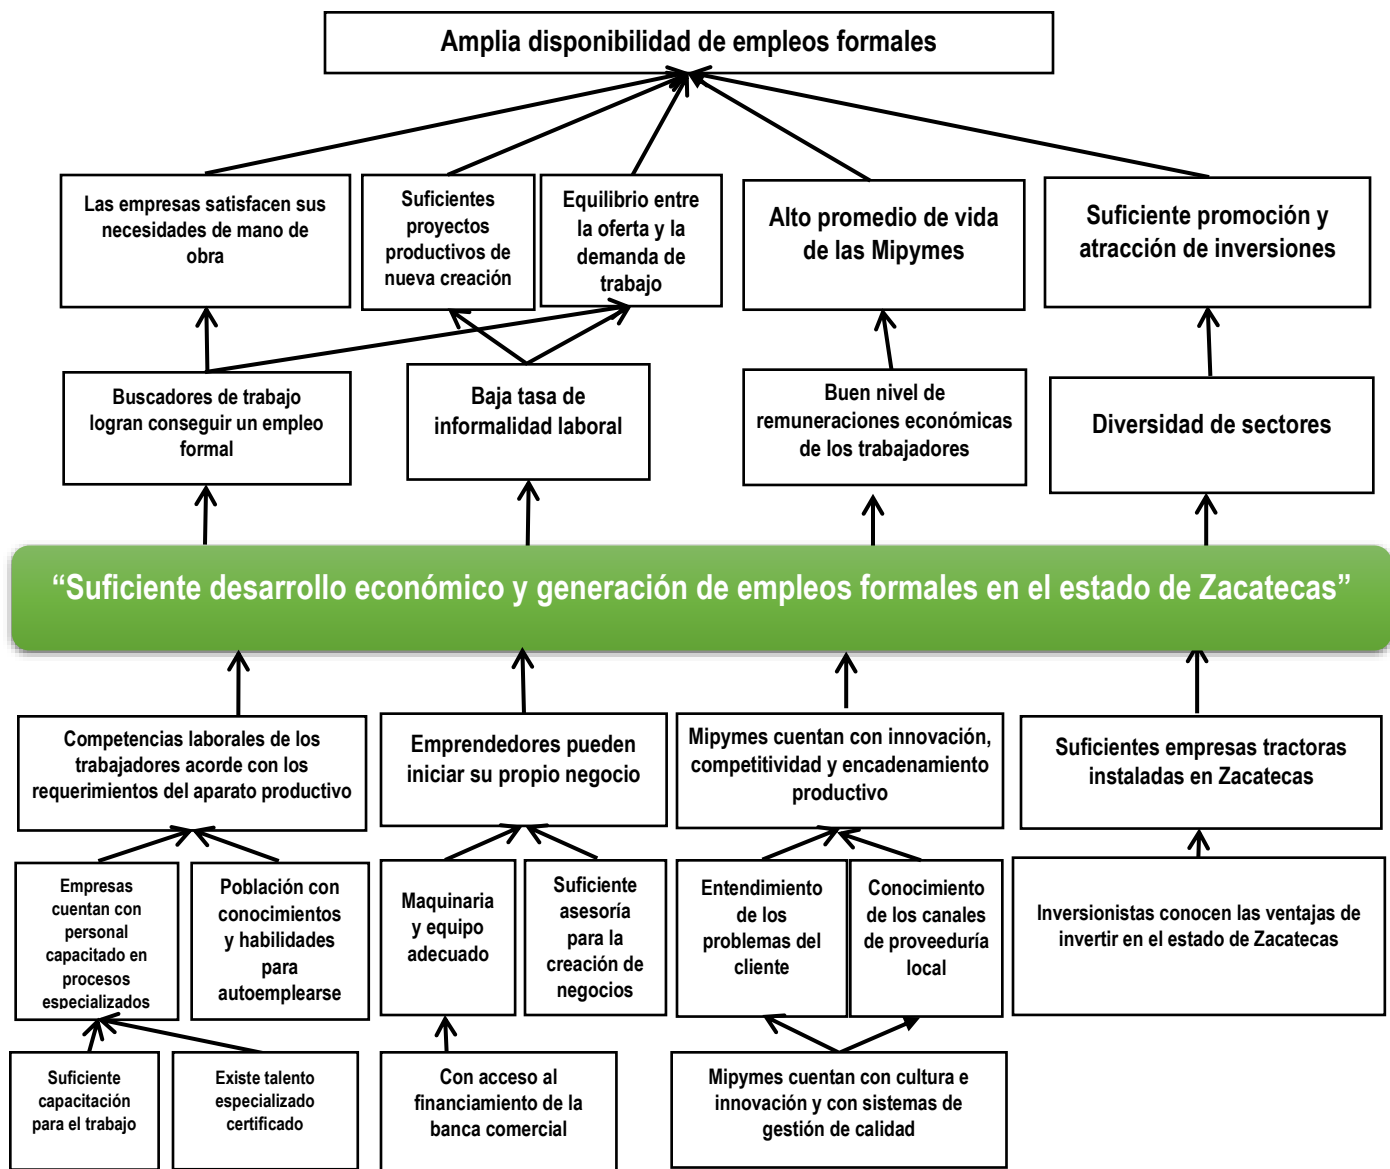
Amplia disponibilidad de empleos formales

Las empresas satisfacen sus necesidades de mano de obra

Suficientes proyectos productivos de nueva creación

Equilibrio entre la oferta y la demanda de trabajo

Alto promedio de vida de las Mipymes

Suficiente promoción y atracción de inversiones

Buscadores de trabajo logran conseguir un empleo formal

Baja tasa de informalidad laboral

Buen nivel de remuneraciones económicas de los trabajadores

Diversidad de sectores

“Suficiente desarrollo económico y generación de empleos formales en el estado de Zacatecas”

Competencias laborales de los trabajadores acorde con los requerimientos del aparato productivo

Emprendedores pueden iniciar su propio negocio

Mipymes cuentan con innovación, competitividad y encadenamiento productivo

Suficientes empresas tractoras instaladas en Zacatecas

Empresas cuentan con personal capacitado en procesos especializados

Población con conocimientos y habilidades para autoemplearse

Maquinaria y equipo adecuado

Suficiente asesoría para la creación de negocios

Entendimiento de los problemas del cliente

Conocimiento de los canales de proveeduría local

Inversionistas conocen las ventajas de invertir en el estado de Zacatecas

Suficiente capacitación para el trabajo

Existe talento especializado certificado

Con acceso al financiamiento de la banca comercial

Mipymes cuentan con cultura e innovación y con sistemas de gestión de calidad